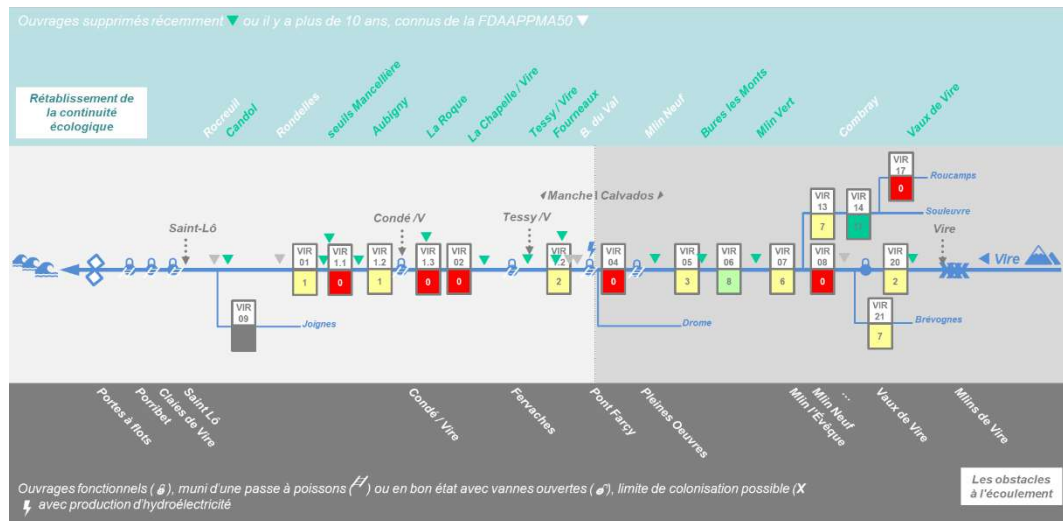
Ouvrages supprimés récemment ▼ ou il y a plus de 10 ans, connus de la FDAAPPMA50 ▼

Rétablissement de la continuité écologique

Rocreuil
Candol
Rondelles
seuils Mancellière
Aubigny
La Roque
La Chapelle / Vire
Tessy / Vire
Fourneaux
B. du Val
Mlin Neuf
Bures les Monts
Mlin Vert
Combray
Vaux de Vire

◂Manche | Calvados ▸

Saint-Lô
Condé /V
Tessy /V
Vire
◂ Vire

| VIR 01 | VIR 1.1 | VIR 1.2 | VIR 1.3 | VIR 02 | VIR 03 | VIR 04 | VIR 05 | VIR 06 | VIR 07 | VIR 08 | VIR 20 |
|---|---|---|---|---|---|---|---|---|---|---|---|
| 1 | 0 | 1 | 0 | 0 | 2 | 0 | 3 | 8 | 6 | 0 | 2 |

VIR 09
Joignes
Drome
VIR 13
7
VIR 14
VIR 17
0
Roucamps
Souleuvre
VIR 21
7
Brévognes

Portes à flots
Porribet
Claies de Vire
Saint Lô
Condé / Vire
Fervaches
Pont Farcy
Pleines Oeuvres
Mlin l'Évêque
Mlin Neuf
...
Vaux de Vire
Mlins de Vire

Ouvrages fonctionnels ( ), muni d'une passe à poissons ( ) ou en bon état avec vannes ouvertes ( ), limite de colonisation possible (X
avec production d'hydroélectricité

Les obstacles à l'écoulement